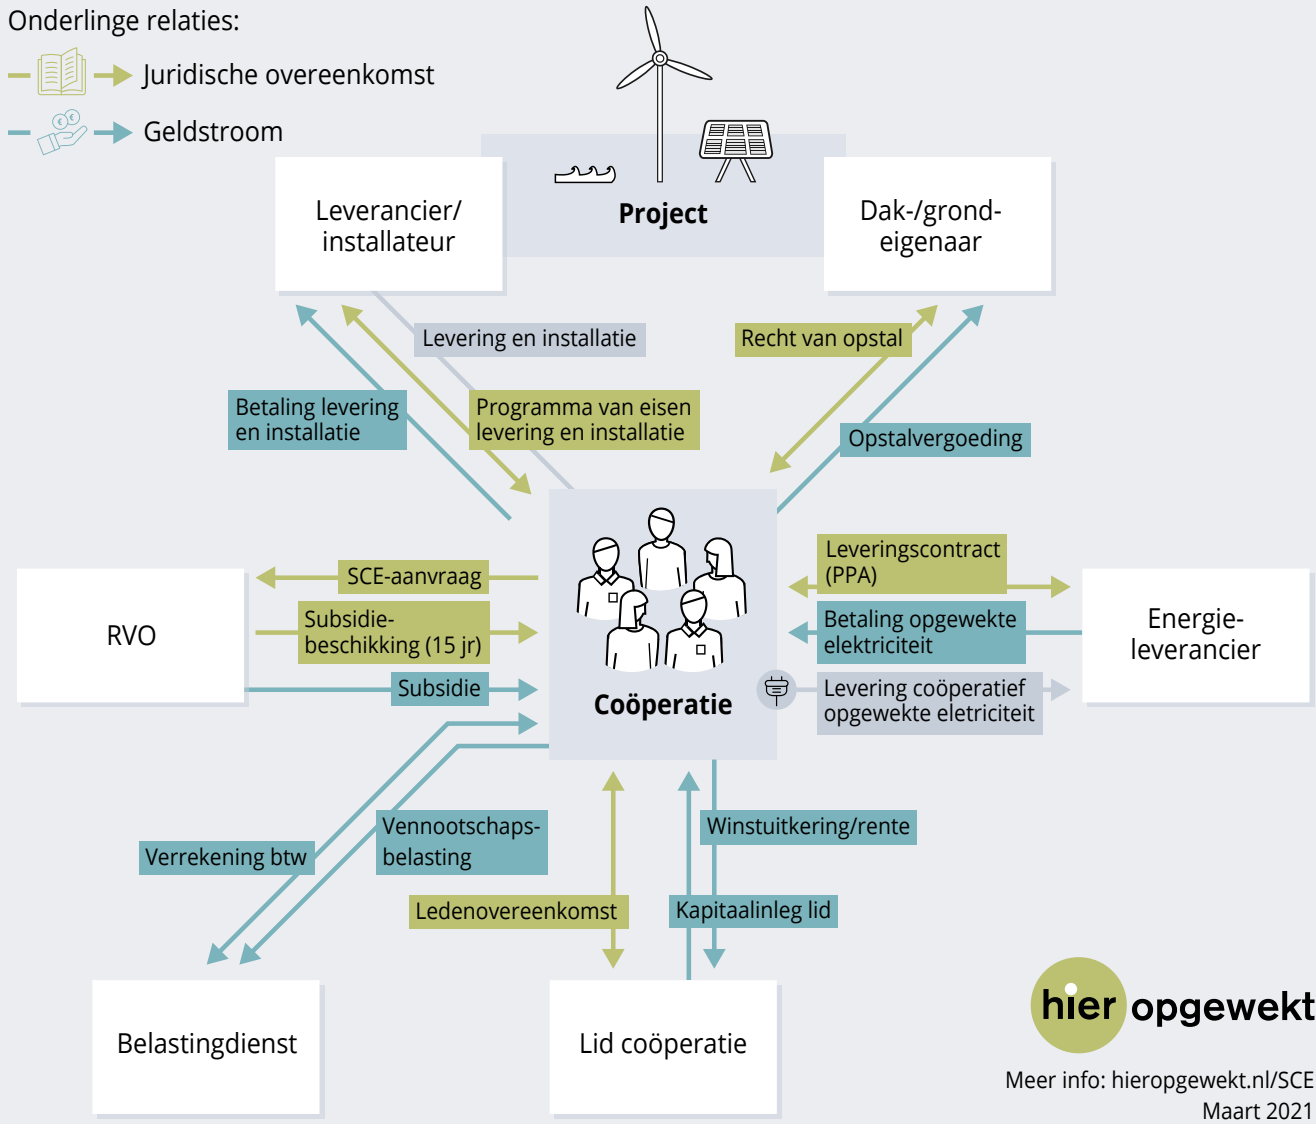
Onderlinge relaties:
Juridische overeenkomst
Geldstroom

Project

Leverancier/ installateur

Dak-/grond-eigenaar

Levering en installatie

Recht van opstal

Betaling levering en installatie

Programma van eisen levering en installatie

Opstalvergoeding

Leveringscontract (PPA)

SCE-aanvraag

RVO

Subsidie-beschikking (15 jr)

Betaling opgewekte elektriciteit

Energie-leverancier

Subsidie

Coöperatie

Levering coöperatief opgewekte eletriciteit

Vennootschaps-belasting

Winstuitkering/rente

Verrekening btw

Ledenovereenkomst

Kapitaalinleg lid

Belastingdienst

Lid coöperatie

hier opgewekt

Meer info: hieropgewekt.nl/SCE
Maart 2021